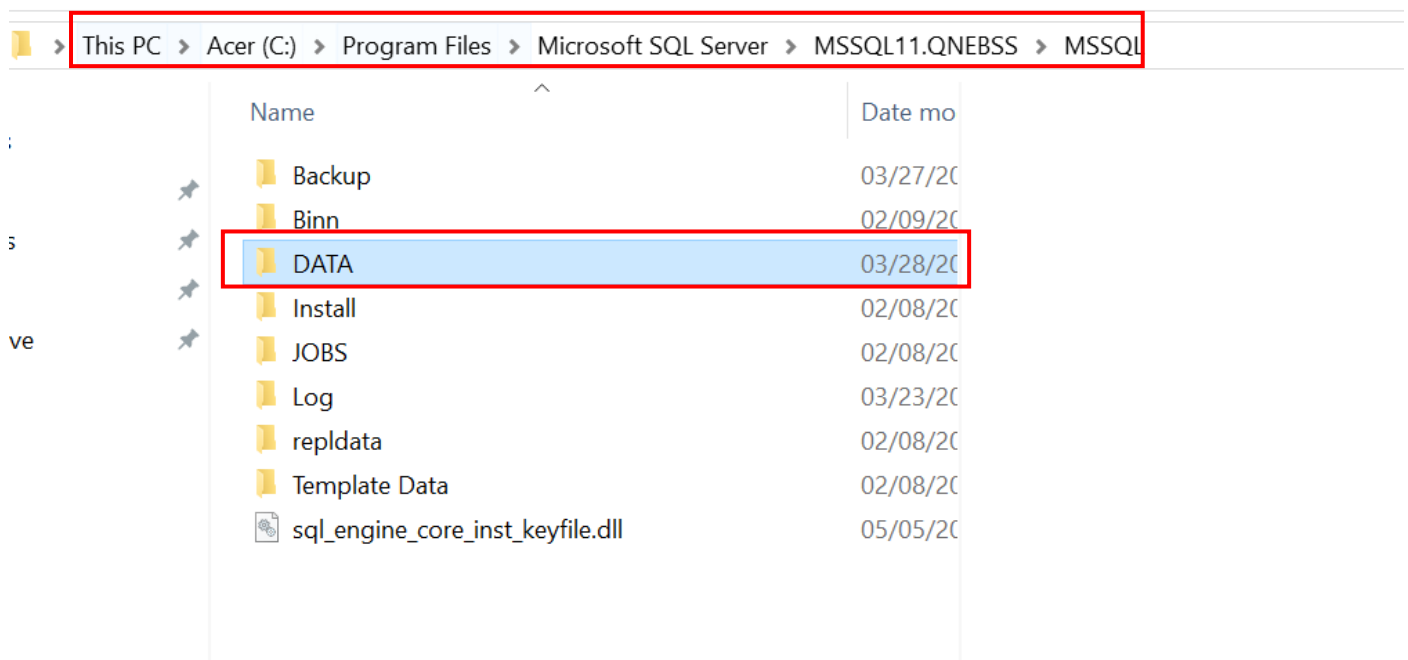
This PC > Acer (C:) > Program Files > Microsoft SQL Server > MSSQL11.QNEBSS > MSSQL

Name | Date mo

s

s

ve

| Name | Date mo |
|---|---|
| Backup | 03/27/20 |
| Binn | 02/09/20 |
| DATA | 03/28/20 |
| Install | 02/08/20 |
| JOBS | 02/08/20 |
| Log | 03/23/20 |
| repldata | 02/08/20 |
| Template Data | 02/08/20 |
| sql_engine_core_inst_keyfile.dll | 05/05/20 |